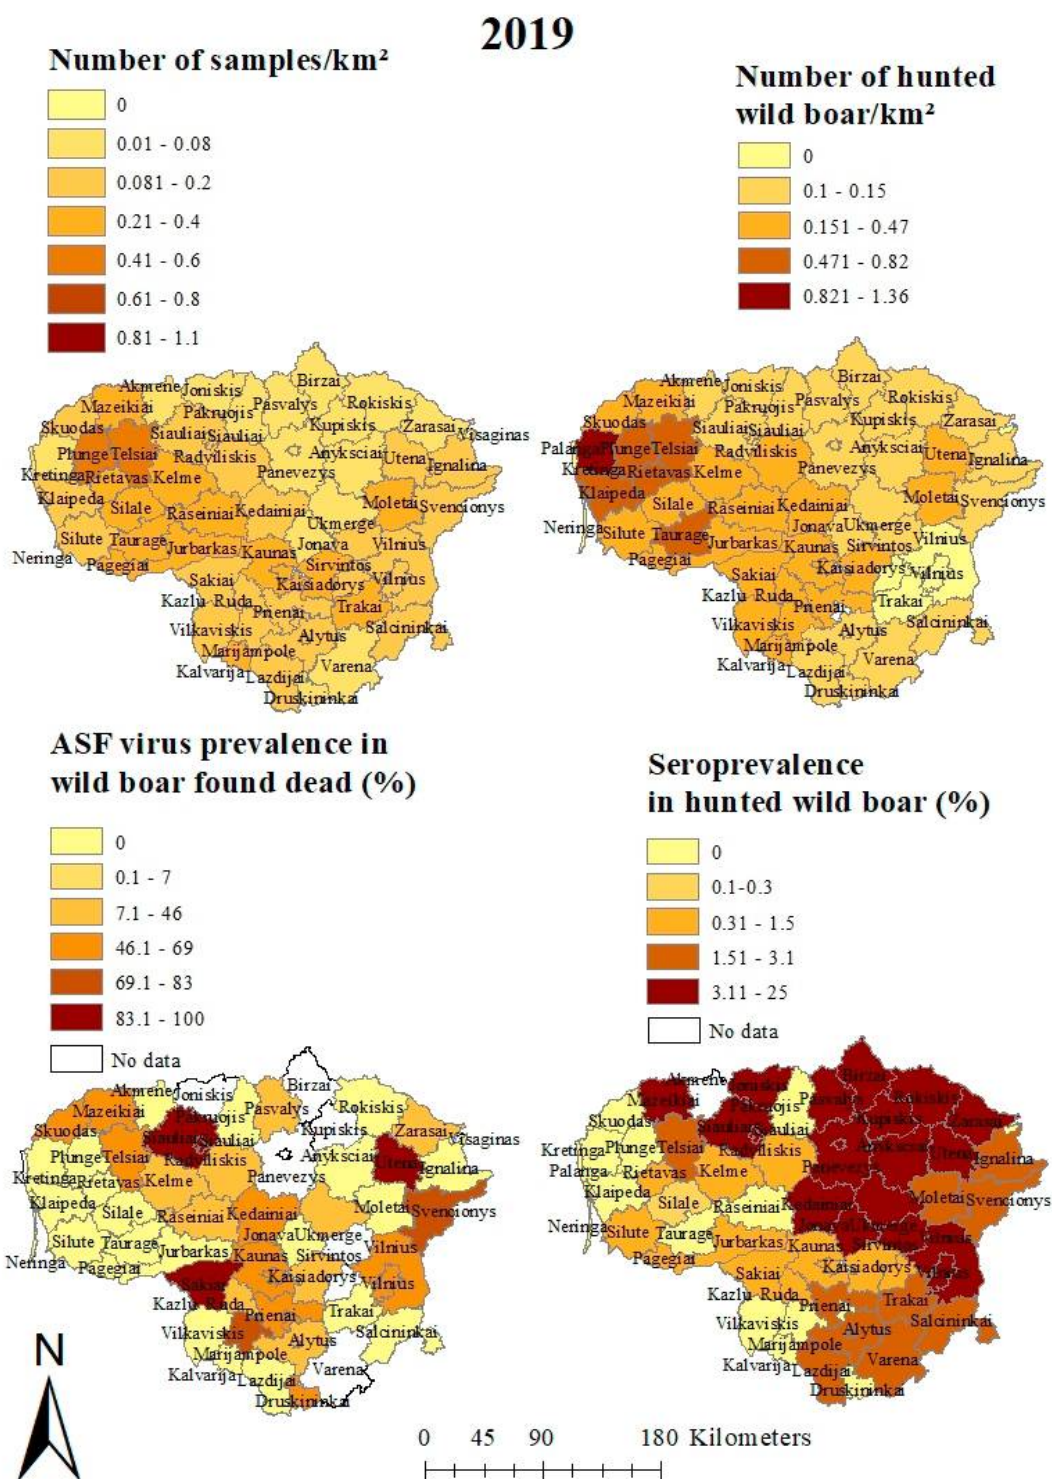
2019

Number of samples/km²

0
0.01 - 0.08
0.081 - 0.2
0.21 - 0.4
0.41 - 0.6
0.61 - 0.8
0.81 - 1.1

Akmene Joniskis Birzai Mazeikiai Pakruojis Pasvalys Rokiskis Skuodas Siauliai Siauliai Kupiskis Zarasai Visaginas Plunge Telsiai Radviliskis Anyksciai Utena Ignalina Kretinga Rietavas Kelme Panevezys Klaipeda Silale Raseiniai Kedainiai Moletai Svencionys Ukmerge Silute Taurage Jurbarkas Kaunas Jonava Vilnius Neringa Pagegiai Sirvintos Sakiai Kaisiadorys Vilnius Kazlu Ruda Prienai Trakai Vilkaviskis Alytus Salcininkai Marijampole Kalvarija Lazdijai Varena Druskininkai

Number of hunted wild boar/km²

0
0.1 - 0.15
0.151 - 0.47
0.471 - 0.82
0.821 - 1.36

Akmene Joniskis Birzai Mazeikiai Pakruojis Pasvalys Rokiskis Skuodas Kupiskis Zarasai Siauliai Siauliai Palanga Plunge Telsiai Radviliskis Anyksciai Utena Ignalina Kretinga Rietavas Kelme Panevezys Klaipeda Moletai Svencionys Silale Raseiniai Kedainiai Neringa Silute Taurage Jonava Ukmerge Jurbarkas Kaunas Sirvintos Vilnius Pagegiai Kaisiadorys Vilnius Sakiai Kazlu Ruda Trakai Prienai Vilkaviskis Salcininkai Alytus Marijampole Kalvarija Lazdijai Varena Druskininkai

ASF virus prevalence in wild boar found dead (%)

0
0.1 - 7
7.1 - 46
46.1 - 69
69.1 - 83
83.1 - 100
No data

Akmene Joniskis Birzai Mazeikiai Pakruojis Pasvalys Rokiskis Skuodas Siauliai Siauliai Kupiskis Zarasai Visaginas Plunge Telsiai Radviliskis Anyksciai Utena Ignalina Kretinga Rietavas Kelme Panevezys Klaipeda Silale Raseiniai Kedainiai Moletai Svencionys Jonava Ukmerge Silute Taurage Jurbarkas Kaunas Sirvintos Vilnius Neringa Pagegiai Kaisiadorys Vilnius Sakiai Kazlu Ruda Prienai Trakai Vilkaviskis Alytus Salcininkai Marijampole Varena Kalvarija Lazdijai Druskininkai

Seroprevalence in hunted wild boar (%)

0
0.1-0.3
0.31 - 1.5
1.51 - 3.1
3.11 - 25
No data

Akmene Joniskis Birzai Mazeikiai Pakruojis Pasvalys Rokiskis Skuodas Kupiskis Zarasai Siauliai Siauliai Kretinga Plunge Telsiai Radviliskis Anyksciai Utena Ignalina Palanga Rietavas Kelme Panevezys Klaipeda Moletai Svencionys Silale Raseiniai Kedainiai Neringa Silute Taurage Jonava Ukmerge Jurbarkas Kaunas Sirvintos Vilnius Pagegiai Kaisiadorys Vilnius Sakiai Kazlu Ruda Trakai Prienai Vilkaviskis Salcininkai Alytus Marijampole Kalvarija Lazdijai Varena Druskininkai

N

0 45 90 180 Kilometers